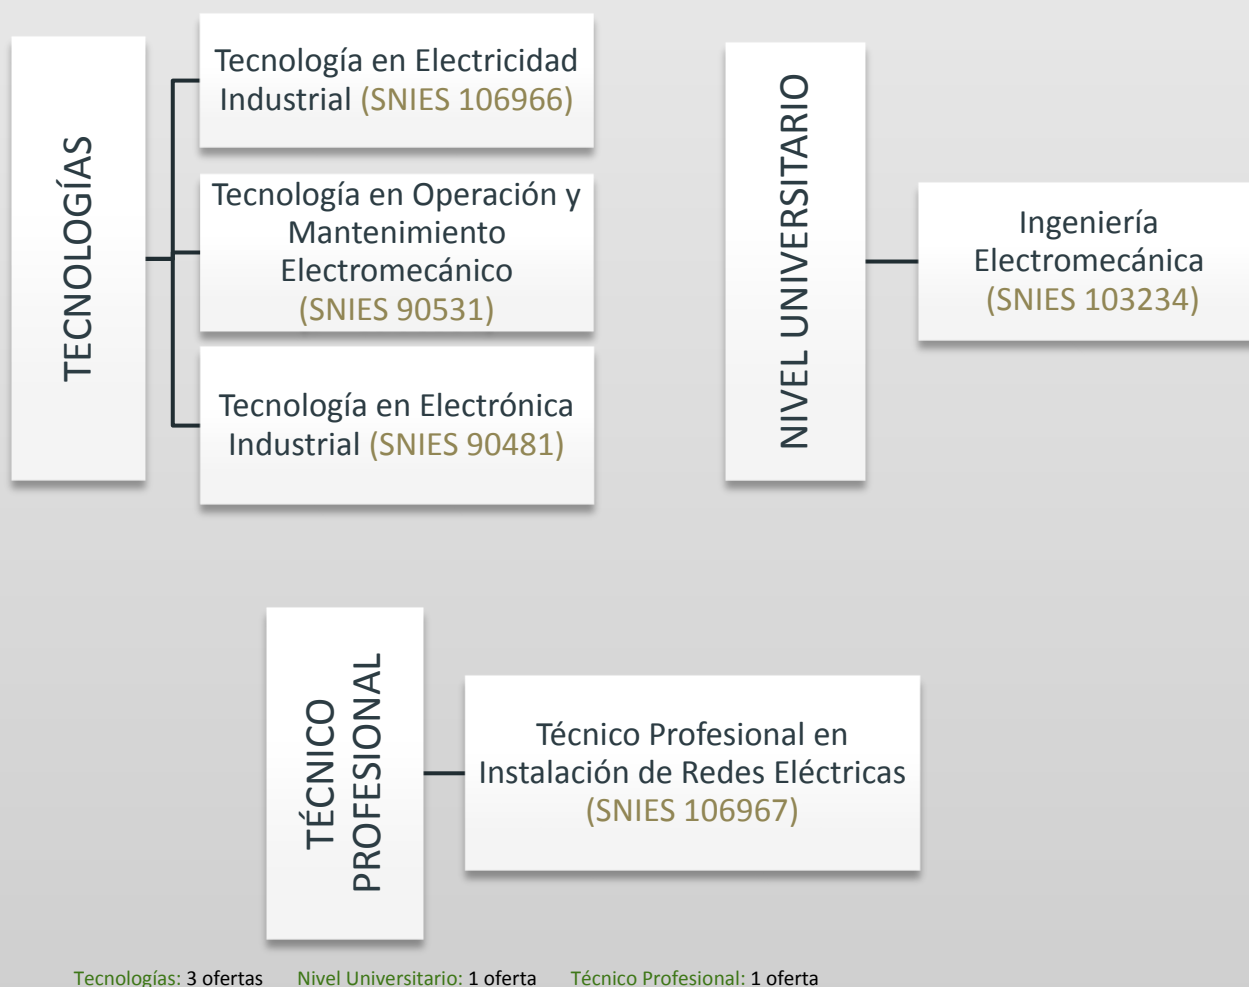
TECNOLOGÍAS

Tecnología en Electricidad Industrial (SNIES 106966)

Tecnología en Operación y Mantenimiento Electromecánico (SNIES 90531)

Tecnología en Electrónica Industrial (SNIES 90481)

NIVEL UNIVERSITARIO

Ingeniería Electromecánica (SNIES 103234)

TÉCNICO PROFESIONAL

Técnico Profesional en Instalación de Redes Eléctricas (SNIES 106967)

Tecnologías: 3 ofertas Nivel Universitario: 1 oferta Técnico Profesional: 1 oferta